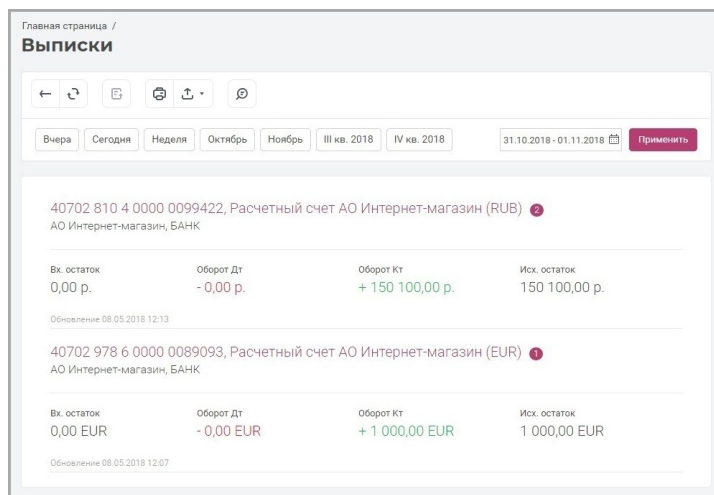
Главная страница /
Выписки

Вчера | Сегодня | Неделя | Октябрь | Ноябрь | III кв. 2018 | IV кв. 2018 | 31.10.2018 - 01.11.2018 | Применить

40702 810 4 0000 0099422, Расчетный счет АО Интернет-магазин (RUB) 2
АО Интернет-магазин, БАНК

| Вх. остаток | Оборот Дт | Оборот Кт | Исх. остаток |
|---|---|---|---|
| 0,00 р. | - 0,00 р. | + 150 100,00 р. | 150 100,00 р. |

Обновление 08.05.2018 12:13

40702 978 6 0000 0089093, Расчетный счет АО Интернет-магазин (EUR) 1
АО Интернет-магазин, БАНК

| Вх. остаток | Оборот Дт | Оборот Кт | Исх. остаток |
|---|---|---|---|
| 0,00 EUR | - 0,00 EUR | + 1 000,00 EUR | 1 000,00 EUR |

Обновление 08.05.2018 12:07